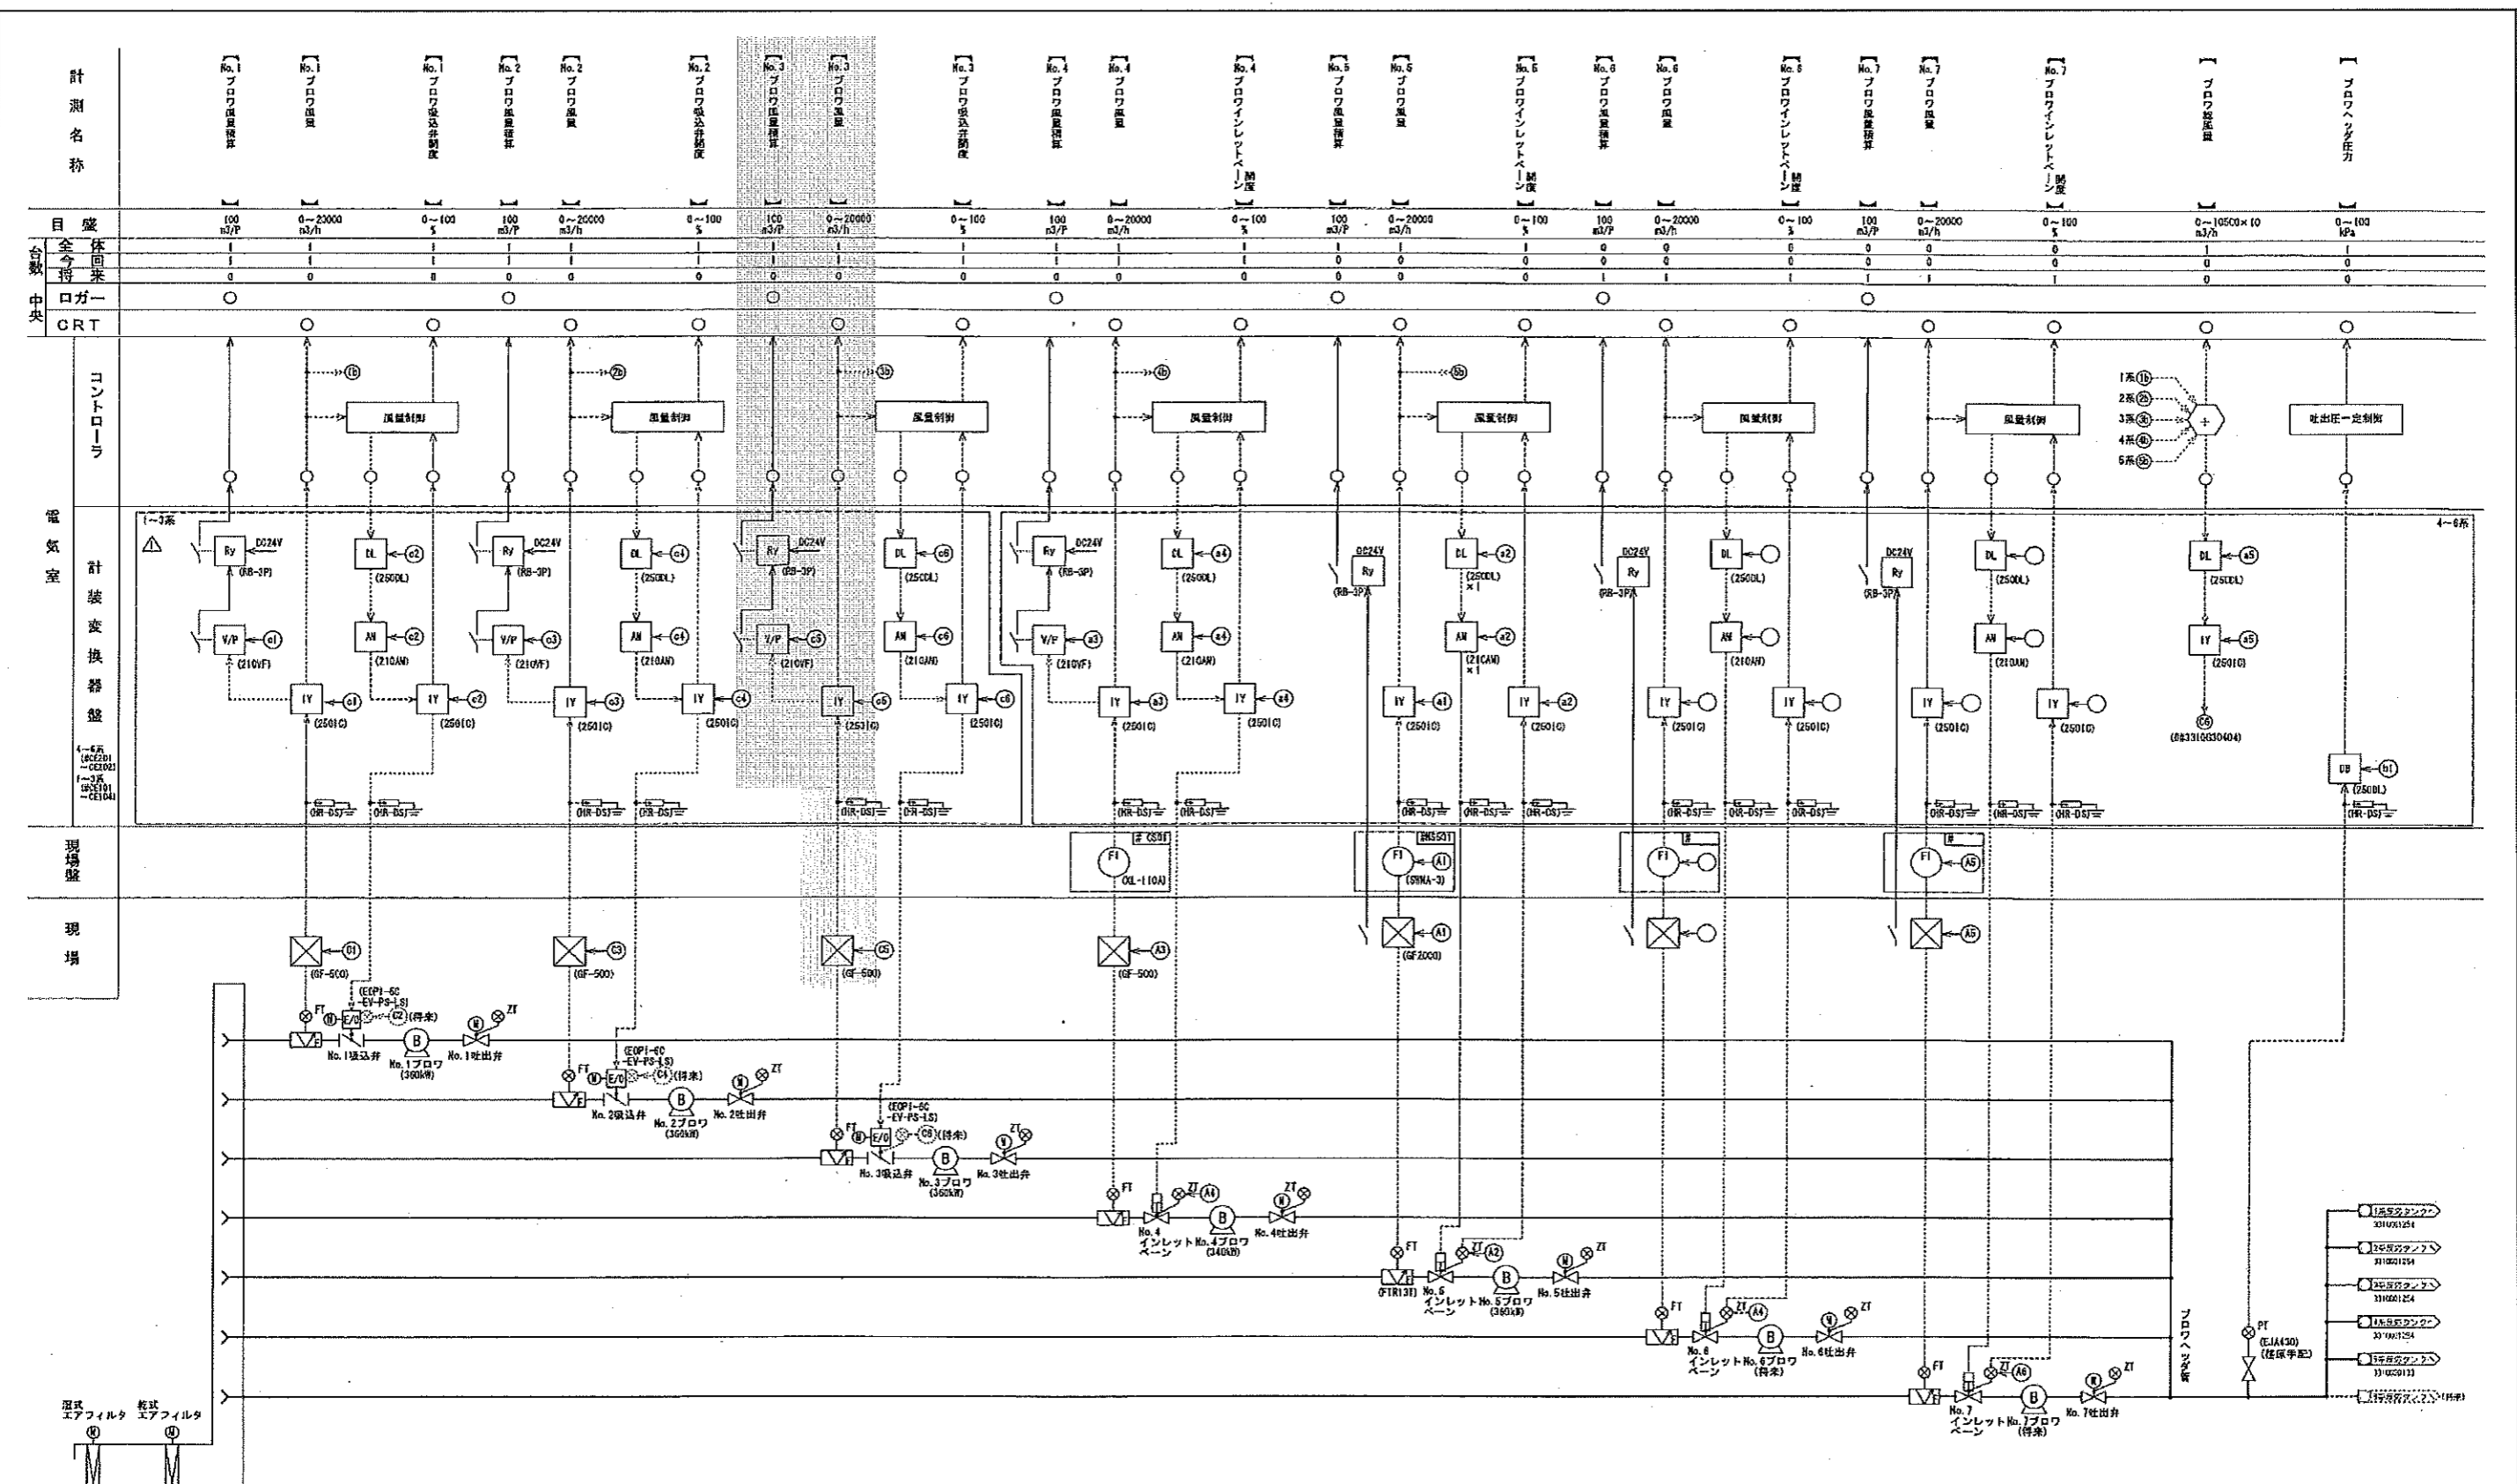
計測名称

No.1 ブロワ風量積算
No.1 ブロワ風量
No.1 ブロワ吸込弁開度
No.2 ブロワ風量積算
No.2 ブロワ風量
No.2 ブロワ吸込弁開度
No.3 ブロワ風量積算
No.3 ブロワ風量
No.3 ブロワ吸込弁開度
No.4 ブロワ風量積算
No.4 ブロワ風量
No.4 ブロワインレットベーン開度
No.5 ブロワ風量積算
No.5 ブロワ風量
No.5 ブロワインレットベーン開度
No.6 ブロワ風量積算
No.6 ブロワ風量
No.6 ブロワインレットベーン開度
No.7 ブロワ風量積算
No.7 ブロワ風量
No.7 ブロワインレットベーン開度
ブロワ総風量
ブロワヘッダ圧力

| 目盛 | 100 m3/P | 0～20000 m3/h | 0～100 % | 100 m3/P | 0～20000 m3/h | 0～100 % | 100 m3/P | 0～20000 m3/h | 0～100 % | 100 m3/P | 0～20000 m3/h | 0～100 % | 100 m3/P | 0～20000 m3/h | 0～100 % | 100 m3/P | 0～20000 m3/h | 0～100 % | 100 m3/P | 0～20000 m3/h | 0～100 % | 0～105000×10 m3/h | 0～100 kPa |
|---|---|---|---|---|---|---|---|---|---|---|---|---|---|---|---|---|---|---|---|---|---|---|---|
| 台数 全体 | 1 | 1 | 1 | 1 | 1 | 1 | 1 | 1 | 1 | 1 | 1 | 1 | 1 | 1 | 1 | 0 | 0 | 0 | 0 | 0 | 0 | 1 | 1 |
| 今回 | 1 | 1 | 1 | 1 | 1 | 1 | 1 | 1 | 1 | 1 | 1 | 1 | 0 | 0 | 0 | 0 | 0 | 0 | 0 | 0 | 0 | 0 | 0 |
| 将来 | 0 | 0 | 0 | 0 | 0 | 0 | 0 | 0 | 0 | 0 | 0 | 0 | 0 | 0 | 0 | 1 | 1 | 1 | 1 | 1 | 1 | 0 | 0 |
| 中央 ロガー | ○ | | | ○ | | | ○ | | | ○ | | | ○ | | | ○ | | | ○ | | | | |
| CRT | | ○ | ○ | | ○ | ○ | | ○ | ○ | | ○ | ○ | | ○ | ○ | | ○ | ○ | | ○ | ○ | ○ | ○ |

電気室
コントローラ
風量制御
風量制御
風量制御
風量制御
風量制御
風量制御
風量制御
吐出圧一定制御
1系(1b)
2系(2b)
3系(3b)
4系(4b)
5系(5b)
+

計装変換器盤
1～3系
4～6系
4～6系 (8CE201～CE202)
1～3系 (5CE101～CE104)
Ry DC24V (RB-3P)
V/P (210VF)
DL (250DL)
AN (210AN)
IY (2501C)
(HR-DS)
UB (2500L)
(8#331QG30404)
×1

現場盤
FI
OL-110A
(SVNA-3)
#CS01
#MS501

現場
(GF-500)
(GF2000)

(EOPI-6C-EV-PS-LS)
(将来)
FT
ZT
No.1吸込弁
No.1ブロワ (360kW)
No.1吐出弁
No.2吸込弁
No.2ブロワ (360kW)
No.2吐出弁
No.3吸込弁
No.3ブロワ (360kW)
No.3吐出弁
No.4 インレットベーン
No.4ブロワ (340kW)
No.4吐出弁
(FTR13E)
No.5 インレットベーン
No.5ブロワ (360kW)
No.5吐出弁
No.6 インレットベーン
No.6ブロワ (将来)
No.6吐出弁
No.7 インレットベーン
No.7ブロワ (将来)
No.7吐出弁
ブロワヘッダ管
PT
(EJA430) (使用手配)
1系反応タンクへ
2系反応タンクへ
3系反応タンクへ
4系反応タンクへ
5系反応タンクへ
6系反応タンクへ (将来)
湿式エアフィルタ
乾式エアフィルタ